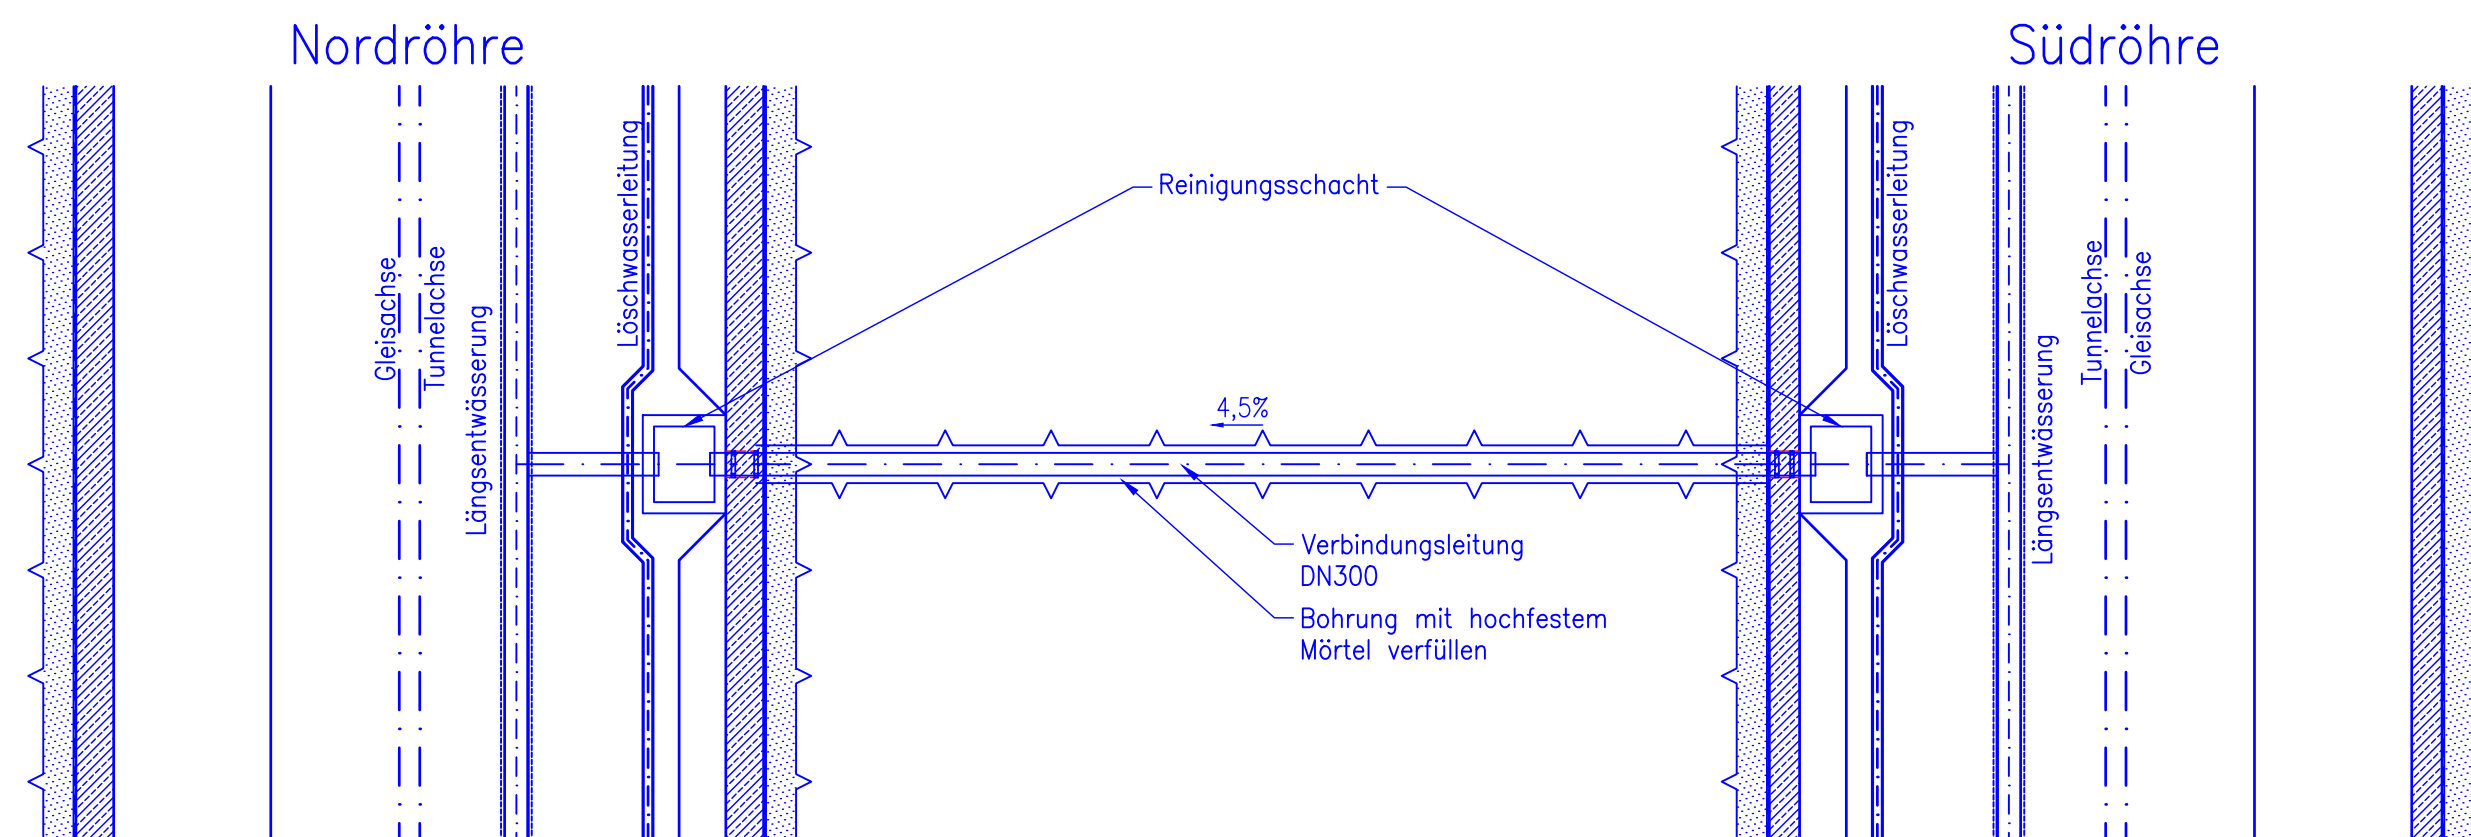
Nordröhre

Südröhre

Gleisachse

Tunnelachse

Längsentwässerung

Löschwasserleitung

Reinigungsschacht

4,5%

Verbindungsleitung DN300

Bohrung mit hochfestem Mörtel verfüllen

Löschwasserleitung

Längsentwässerung

Tunnelachse

Gleisachse